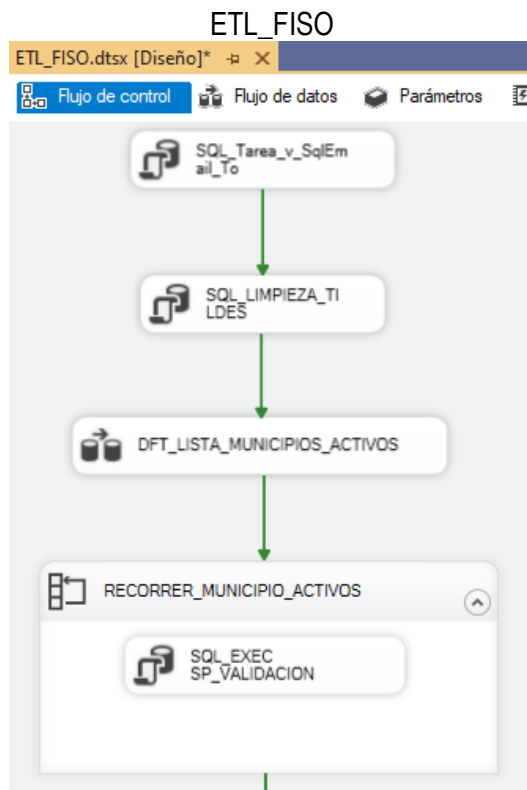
ETL_FISO

ETL_FISO.dtsx [Diseño]* ⊣ ×

Flujo de control   Flujo de datos   Parámetros

SQL_Tarea_v_SqlEmail_To

SQL_LIMPIEZA_TILDES

DFT_LISTA_MUNICIPIOS_ACTIVOS

RECORRER_MUNICIPIO_ACTIVOS

SQL_EXEC SP_VALIDACION